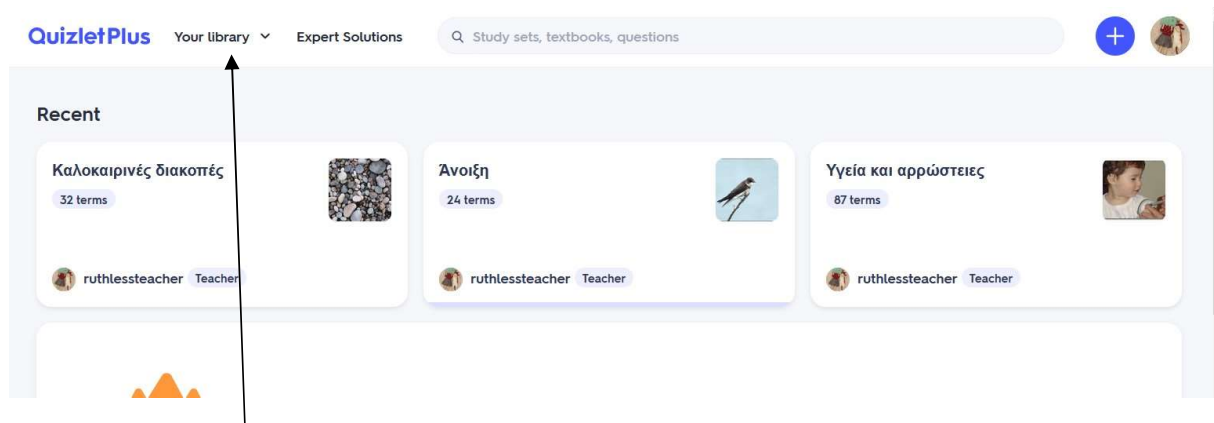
QuizletPlus Your library Expert Solutions

Study sets, textbooks, questions

Recent

Καλοκαιρινές διακοπές
32 terms
ruthlessteacher Teacher

Άνοιξη
24 terms
ruthlessteacher Teacher

Υγεία και αρρώστειες
87 terms
ruthlessteacher Teacher